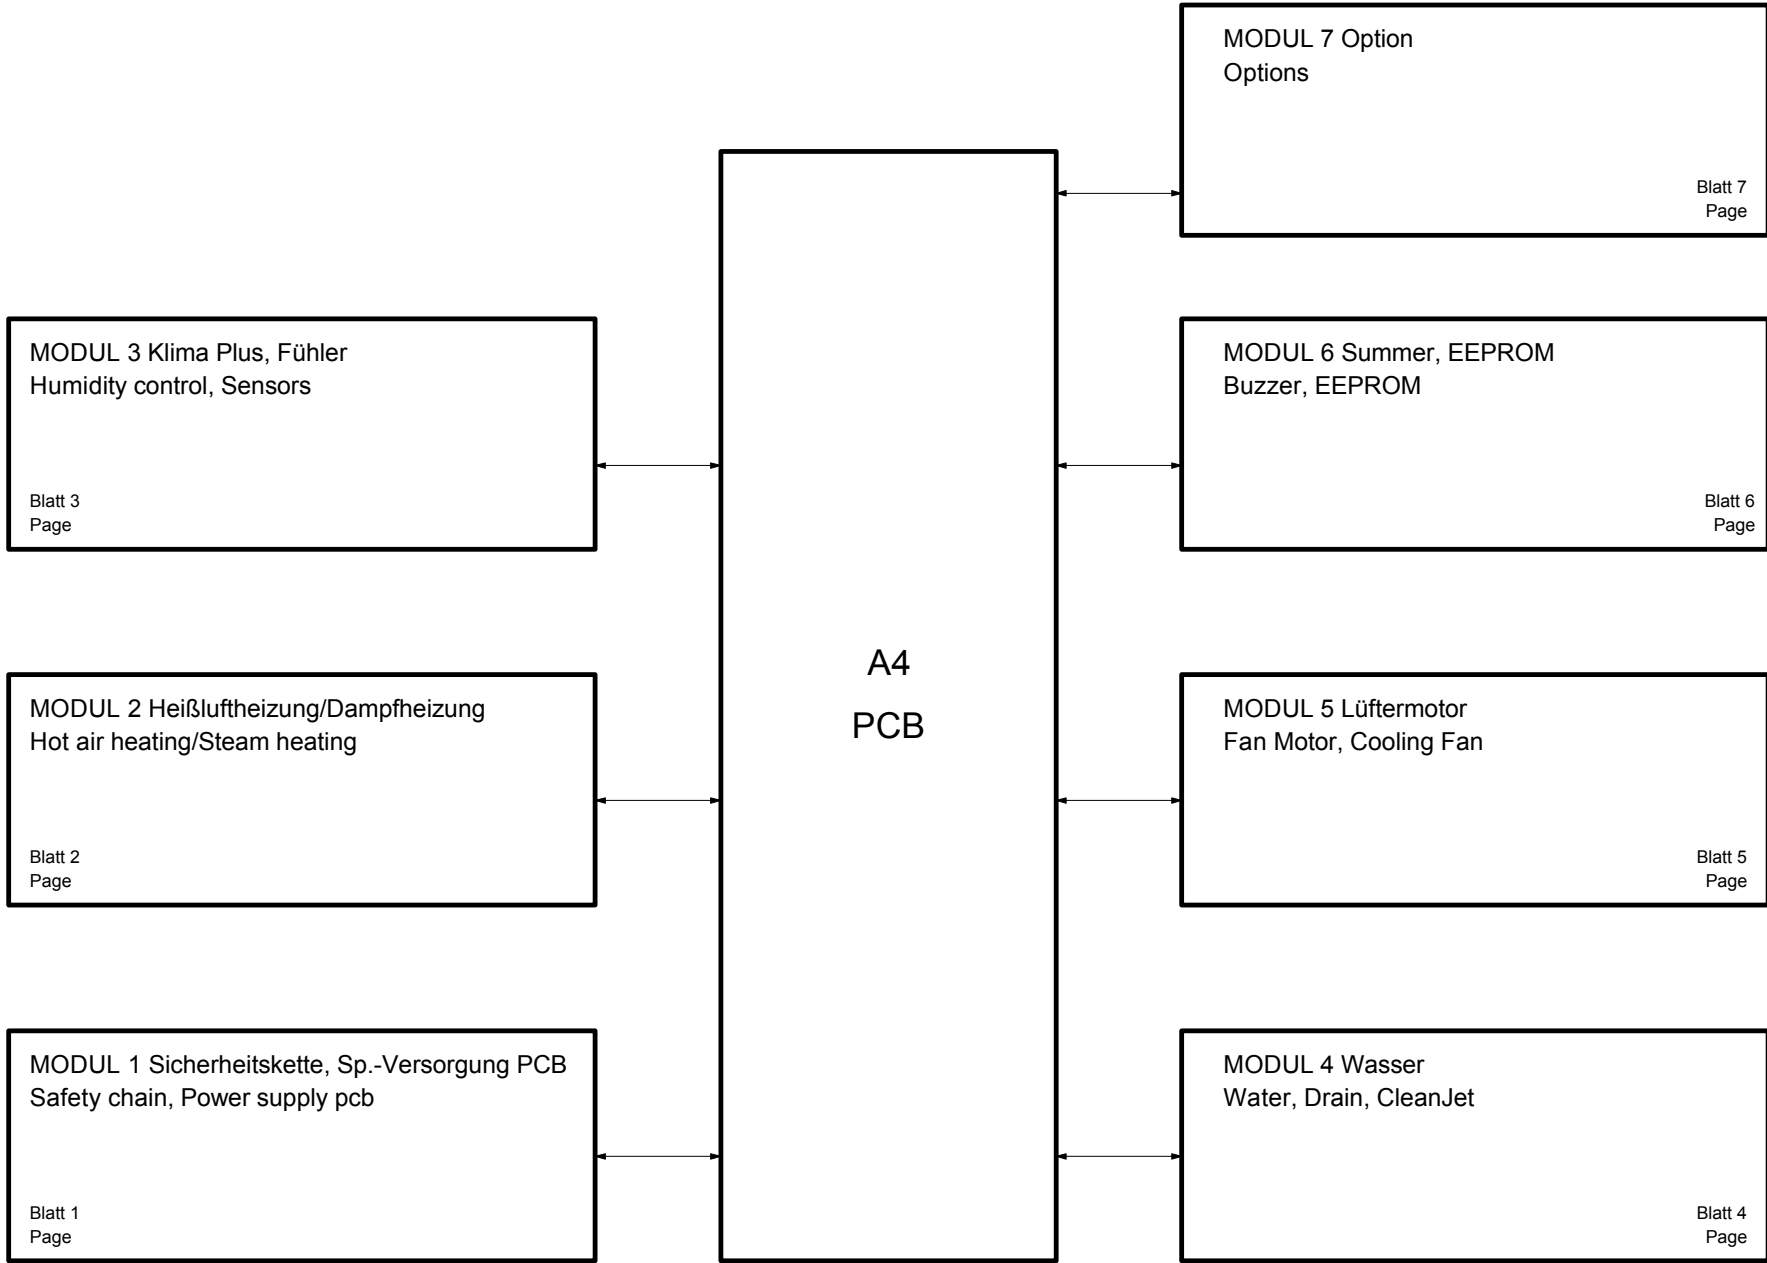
MODUL 7 Option
Options

Blatt 7
Page

MODUL 3 Klima Plus, Fühler
Humidity control, Sensors

Blatt 3
Page

MODUL 6 Summer, EEPROM
Buzzer, EEPROM

Blatt 6
Page

A4
PCB

MODUL 2 Heißluftheizung/Dampfheizung
Hot air heating/Steam heating

Blatt 2
Page

MODUL 5 Lüftermotor
Fan Motor, Cooling Fan

Blatt 5
Page

MODUL 1 Sicherheitskette, Sp.-Versorgung PCB
Safety chain, Power supply pcb

Blatt 1
Page

MODUL 4 Wasser
Water, Drain, CleanJet

Blatt 4
Page